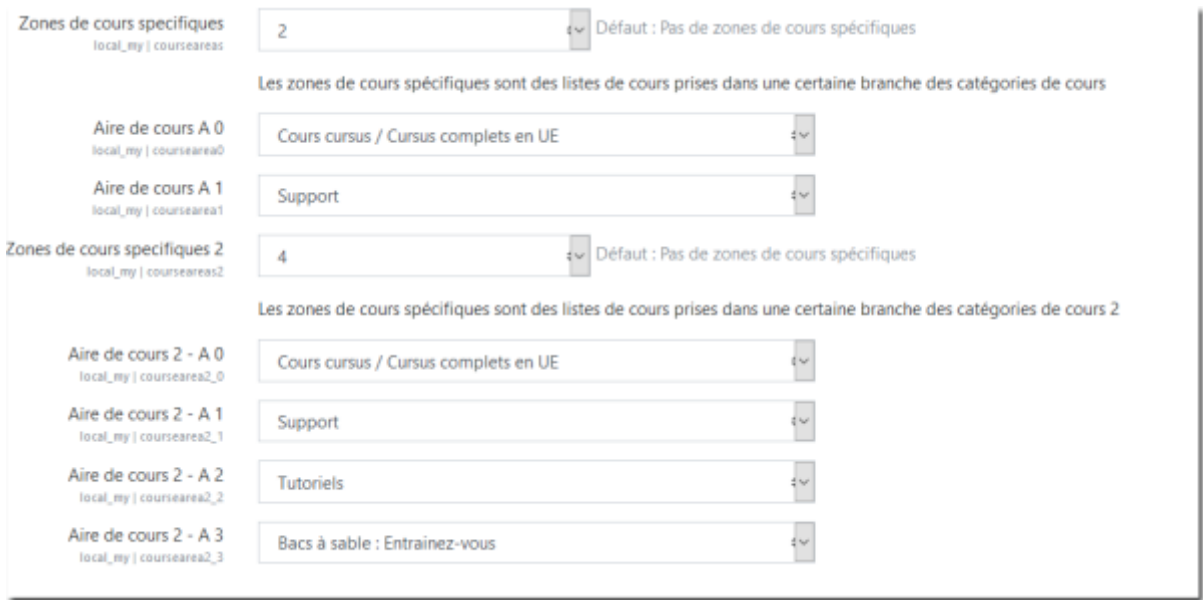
Zones de cours specifiques
local_my | courseareas

2

Défaut : Pas de zones de cours spécifiques

Les zones de cours spécifiques sont des listes de cours prises dans une certaine branche des catégories de cours

Aire de cours A 0
local_my | coursearea0

Cours cursus / Cursus complets en UE

Aire de cours A 1
local_my | coursearea1

Support

Zones de cours specifiques 2
local_my | courseareas2

4

Défaut : Pas de zones de cours spécifiques

Les zones de cours spécifiques sont des listes de cours prises dans une certaine branche des catégories de cours 2

Aire de cours 2 - A 0
local_my | coursearea2_0

Cours cursus / Cursus complets en UE

Aire de cours 2 - A 1
local_my | coursearea2_1

Support

Aire de cours 2 - A 2
local_my | coursearea2_2

Tutoriels

Aire de cours 2 - A 3
local_my | coursearea2_3

Bacs à sable : Entrainez-vous